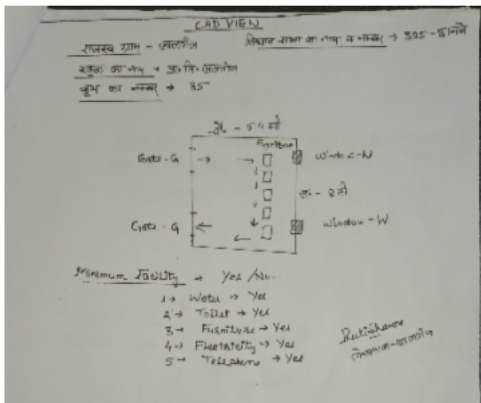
CAD VIEW

राजस्व ग्राम - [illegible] विधान सभा का नाम व नम्बर → 305 - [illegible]

स्कूल का नाम → प्रा. वि. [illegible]

बूथ का नम्बर → 35

उ० - 5 मी०

Furniture

Gate - G

W - 4 C - N

द० - 2 मी०

Gate - G

window - W

Minimum Facility → Yes Ava-

1 → Water → Yes

2 → Toilet → Yes

3 → Furniture → Yes

4 → Electricity → Yes

5 → Telephone → Yes

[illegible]

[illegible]